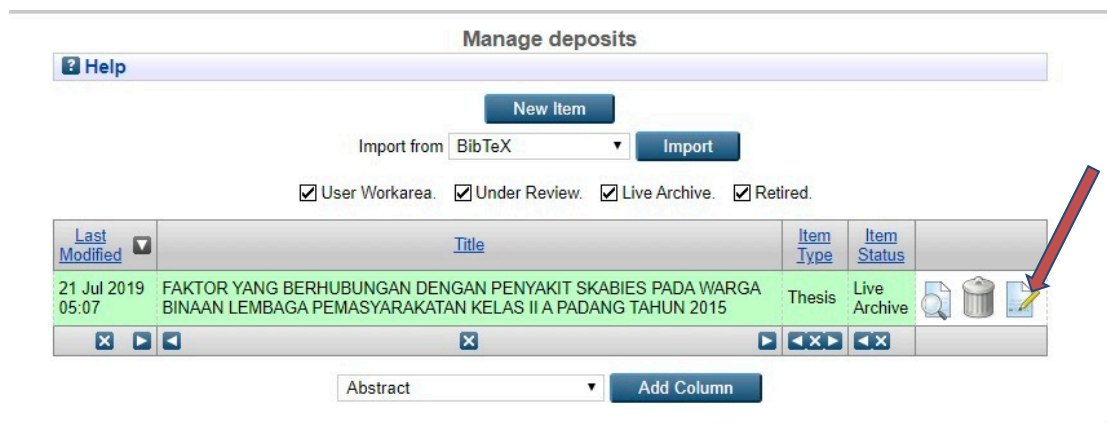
Manage deposits

? Help

New Item

Import from BibTeX Import

User Workarea. Under Review. Live Archive. Retired.

| Last Modified | Title | Item Type | Item Status |  |
|---|---|---|---|---|
| 21 Jul 2019 05:07 | FAKTOR YANG BERHUBUNGAN DENGAN PENYAKIT SKABIES PADA WARGA BINAAN LEMBAGA PEMASYARAKATAN KELAS II A PADANG TAHUN 2015 | Thesis | Live Archive |  |

Abstract Add Column